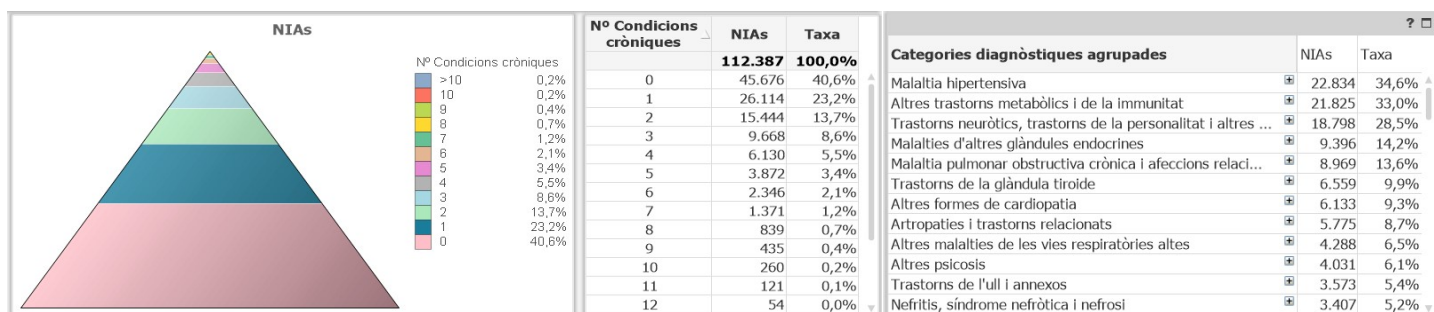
NIAs

Nº Condicions cròniques
>10 0,2%
10 0,2%
9 0,4%
8 0,7%
7 1,2%
6 2,1%
5 3,4%
4 5,5%
3 8,6%
2 13,7%
1 23,2%
0 40,6%

| Nº Condicions cròniques | NIAs | Taxa |
|---|---|---|
| | 112.387 | 100,0% |
| 0 | 45.676 | 40,6% |
| 1 | 26.114 | 23,2% |
| 2 | 15.444 | 13,7% |
| 3 | 9.668 | 8,6% |
| 4 | 6.130 | 5,5% |
| 5 | 3.872 | 3,4% |
| 6 | 2.346 | 2,1% |
| 7 | 1.371 | 1,2% |
| 8 | 839 | 0,7% |
| 9 | 435 | 0,4% |
| 10 | 260 | 0,2% |
| 11 | 121 | 0,1% |
| 12 | 54 | 0,0% |

? 

| Categories diagnòstiques agrupades | NIAs | Taxa |
|---|---|---|
| Malaltia hipertensiva | 22.834 | 34,6% |
| Altres trastorns metabòlics i de la immunitat | 21.825 | 33,0% |
| Trastorns neuròtics, trastorns de la personalitat i altres ... | 18.798 | 28,5% |
| Malalties d'altres glàndules endocrines | 9.396 | 14,2% |
| Malaltia pulmonar obstructiva crònica i afeccions relaci... | 8.969 | 13,6% |
| Trastorns de la glàndula tiroide | 6.559 | 9,9% |
| Altres formes de cardiopatia | 6.133 | 9,3% |
| Artropaties i trastorns relacionats | 5.775 | 8,7% |
| Altres malalties de les vies respiratòries altes | 4.288 | 6,5% |
| Altres psicosis | 4.031 | 6,1% |
| Trastorns de l'ull i annexos | 3.573 | 5,4% |
| Nefritis, síndrome nefròtica i nefrosi | 3.407 | 5,2% |